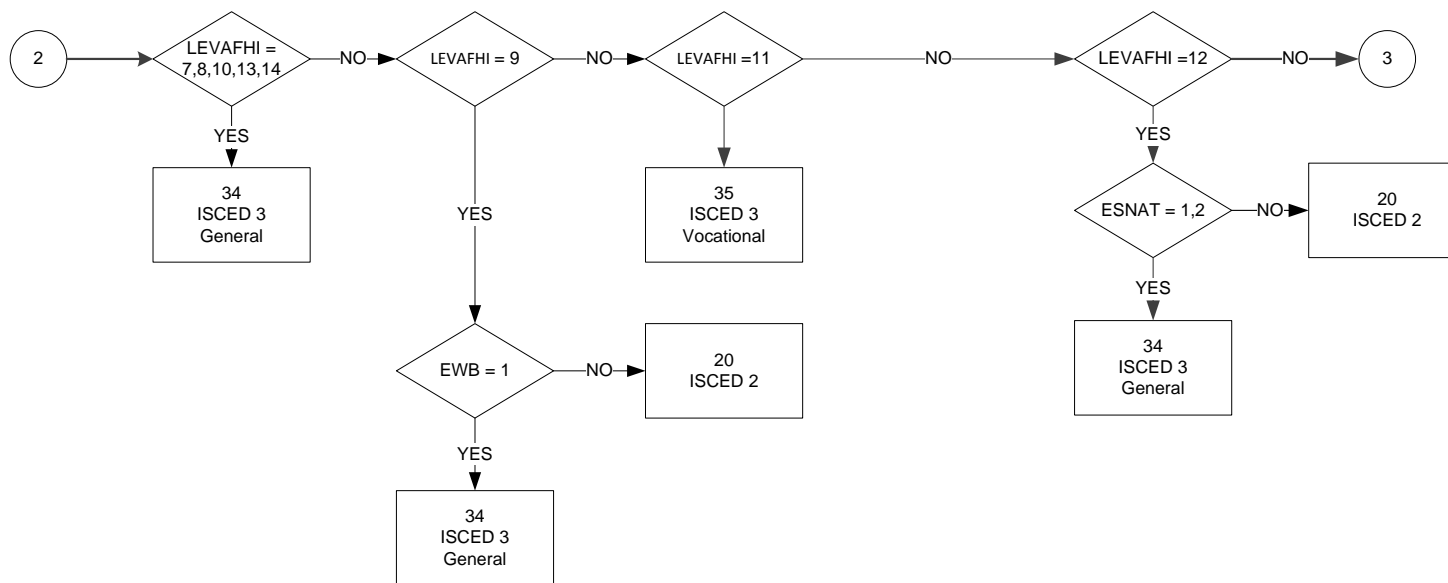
2

LEVAFHI = 7,8,10,13,14

NO

LEVAFHI = 9

NO

LEVAFHI =11

NO

LEVAFHI =12

NO

3

YES

34
ISCED 3
General

YES

35
ISCED 3
Vocational

YES

ESNAT = 1,2

NO

20
ISCED 2

YES

34
ISCED 3
General

EWB = 1

NO

20
ISCED 2

YES

34
ISCED 3
General